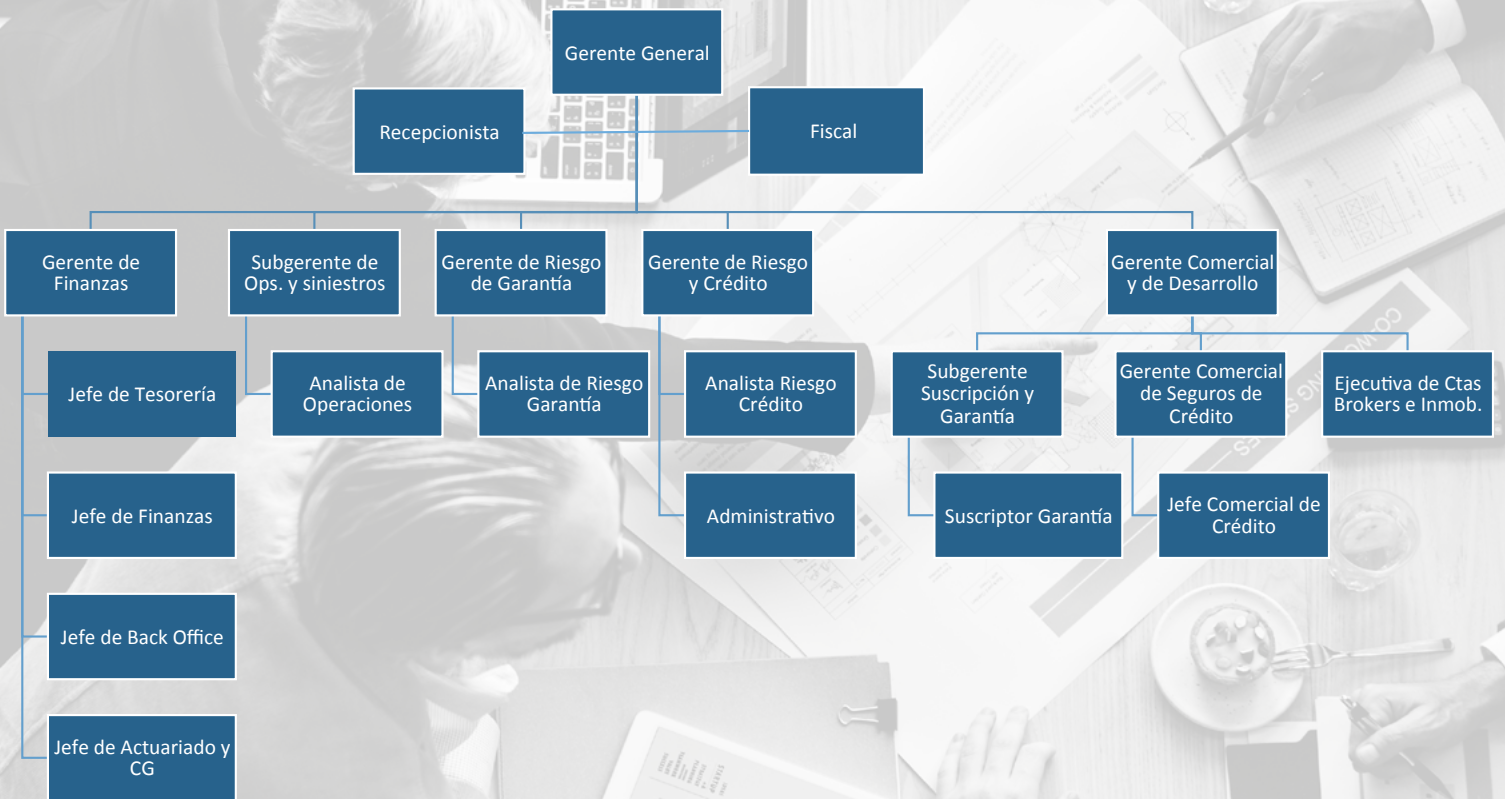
Gerente General

Recepcionista

Fiscal

Gerente de Finanzas

Subgerente de Ops. y siniestros

Gerente de Riesgo de Garantía

Gerente de Riesgo y Crédito

Gerente Comercial y de Desarrollo

Jefe de Tesorería

Analista de Operaciones

Analista de Riesgo Garantía

Analista Riesgo Crédito

Subgerente Suscripción y Garantía

Gerente Comercial de Seguros de Crédito

Ejecutiva de Ctas Brokers e Inmob.

Jefe de Finanzas

Administrativo

Suscriptor Garantía

Jefe Comercial de Crédito

Jefe de Back Office

Jefe de Actuariado y CG